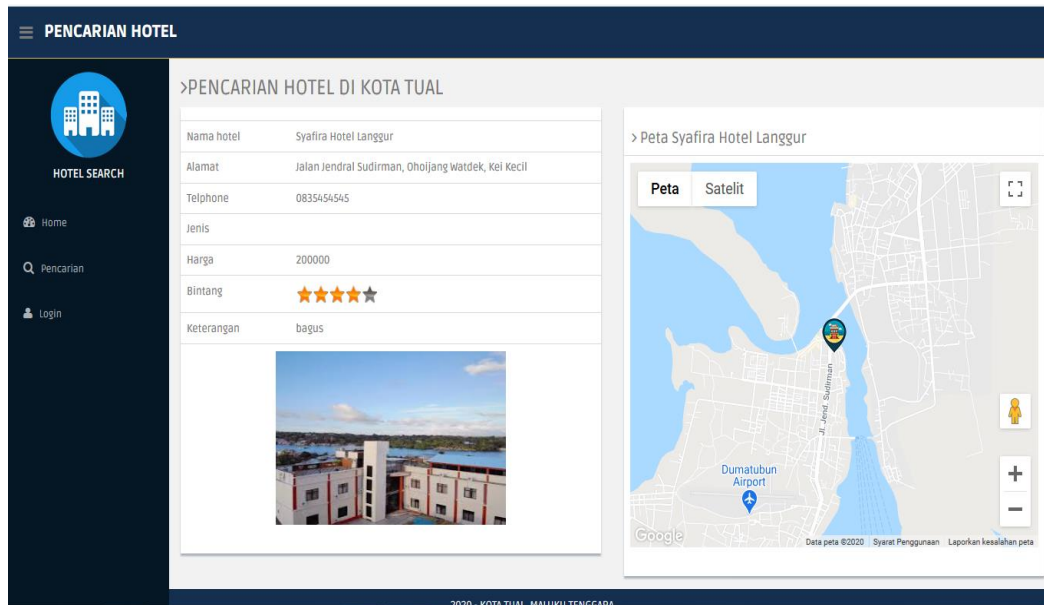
PENCARIAN HOTEL

HOTEL SEARCH

Home

Pencarian

Login

>PENCARIAN HOTEL DI KOTA TUAL

| | |
|---|---|
| Nama hotel | Syafira Hotel Langgur |
| Alamat | Jalan Jendral Sudirman, Ohoijang Watdek, Kei Kecil |
| Telphone | 0835454545 |
| Jenis | |
| Harga | 200000 |
| Bintang | ★★★★★ |
| Keterangan | bagus |

> Peta Syafira Hotel Langgur

Peta Satelit

Jl. Jend. Sudirman

Dumatubun Airport

Google

Data peta ©2020 Syarat Penggunaan Laporkan kesalahan peta

2020 - KOTA TUAL, MALUKU TENGGARA